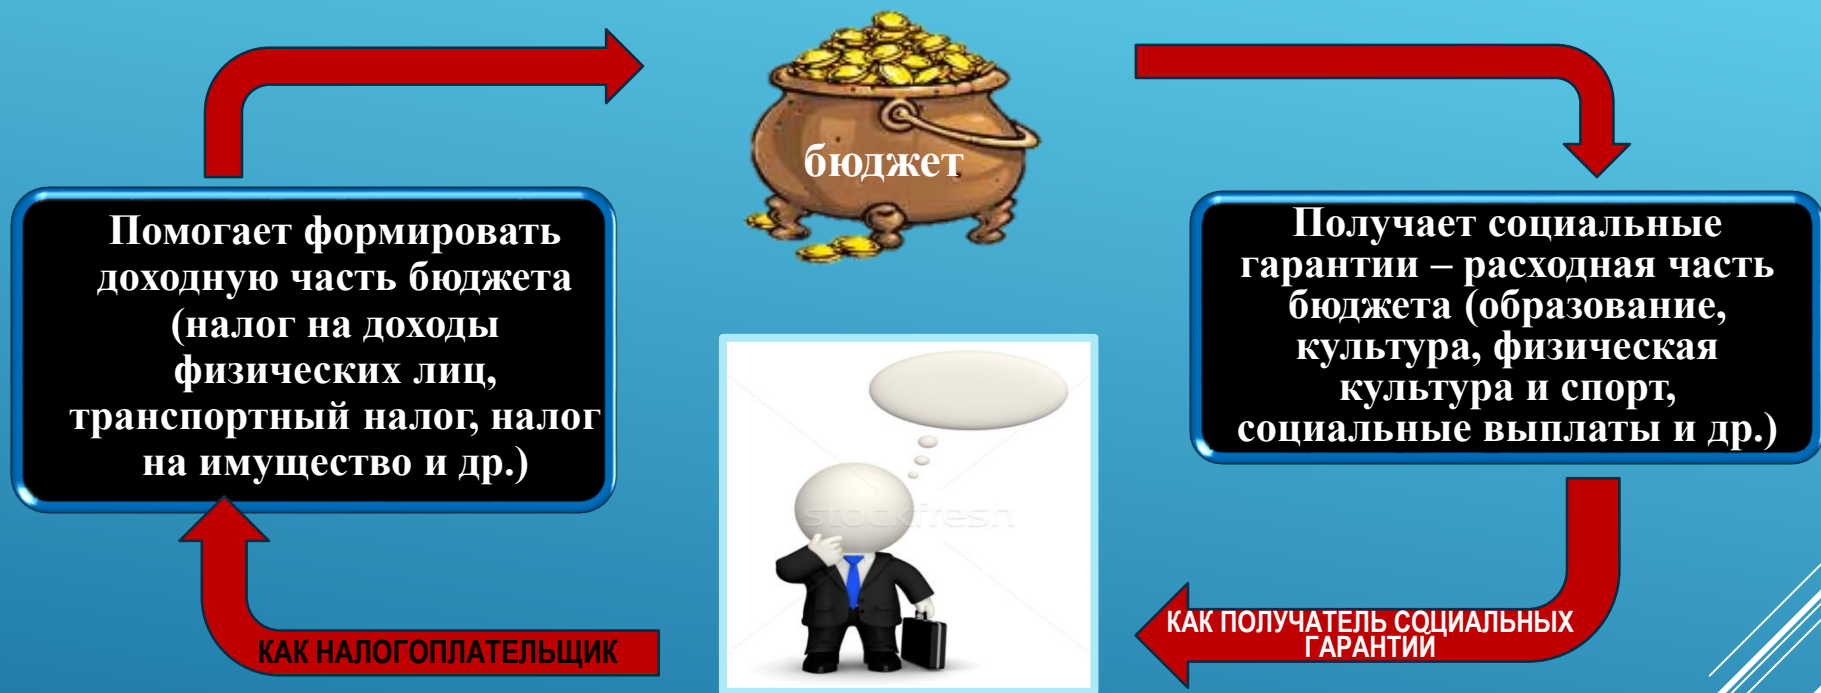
бюджет

Помогает формировать доходную часть бюджета (налог на доходы физических лиц, транспортный налог, налог на имущество и др.)

Получает социальные гарантии – расходная часть бюджета (образование, культура, физическая культура и спорт, социальные выплаты и др.)

stockfresh

КАК НАЛОГОПЛАТЕЛЬЩИК

КАК ПОЛУЧАТЕЛЬ СОЦИАЛЬНЫХ ГАРАНТИЙ